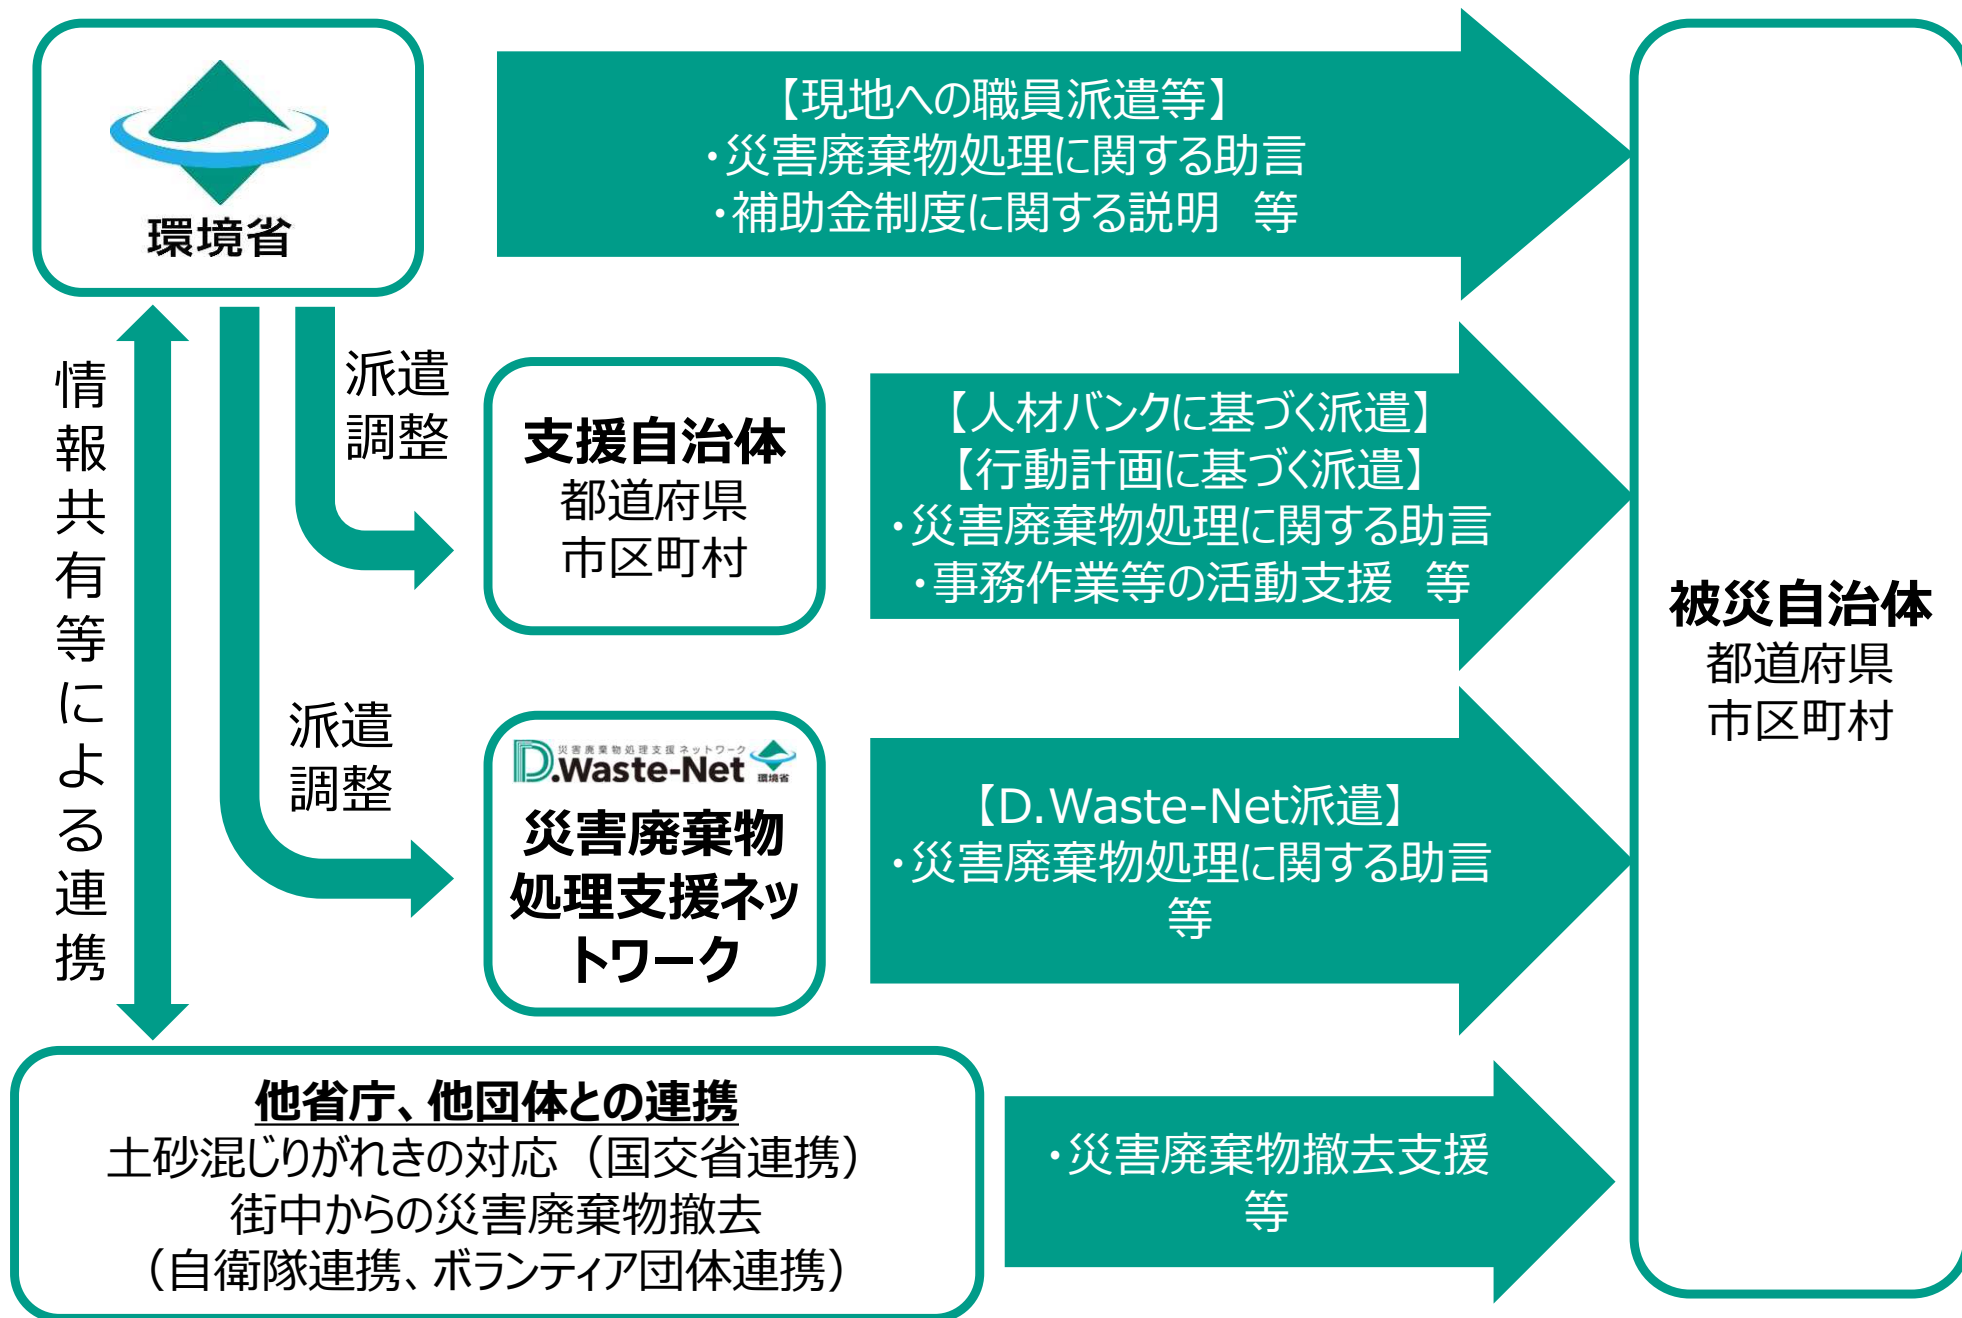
環境省

【現地への職員派遣等】
・災害廃棄物処理に関する助言
・補助金制度に関する説明　等

情報共有等による連携

派遣調整

支援自治体
都道府県
市区町村

【人材バンクに基づく派遣】
【行動計画に基づく派遣】
・災害廃棄物処理に関する助言
・事務作業等の活動支援　等

派遣調整

災害廃棄物処理支援ネットワーク
D.Waste-Net
環境省

災害廃棄物処理支援ネットワーク

【D.Waste-Net派遣】
・災害廃棄物処理に関する助言
等

被災自治体
都道府県
市区町村

他省庁、他団体との連携
土砂混じりがれきの対応（国交省連携）
街中からの災害廃棄物撤去
（自衛隊連携、ボランティア団体連携）

・災害廃棄物撤去支援
等